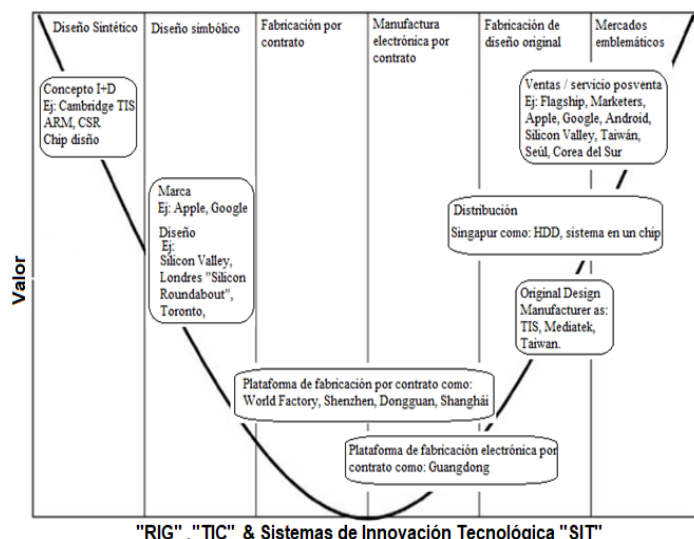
Diseño Sintético

Diseño simbólico

Fabricación por contrato

Manufactura electrónica por contrato

Fabricación de diseño original

Mercados emblemáticos

Concepto I+D
Ej: Cambridge TIS
ARM, CSR,
Chip disño

Ventas / servicio posventa
Ej: Flagship, Marketers,
Apple, Google, Android,
Silicon Valley, Taiwán,
Seúl, Corea del Sur

Marca
Ej: Apple, Google

Diseño
Ej:
Silicon Valley,
Londres "Silicon Roundabout",
Toronto,

Distribución
Singapur como: HDD, sistema en un chip

Valor

Original Design Manufacturer as:
TIS, Mediatek,
Taiwan.

Plataforma de fabricación por contrato como:
World Factory, Shenzhen, Dongguan, Shanghái

Plataforma de fabricación electrónica por contrato como: Guangdong

"RIG" ,"TIC" & Sistemas de Innovación Tecnológica "SIT"